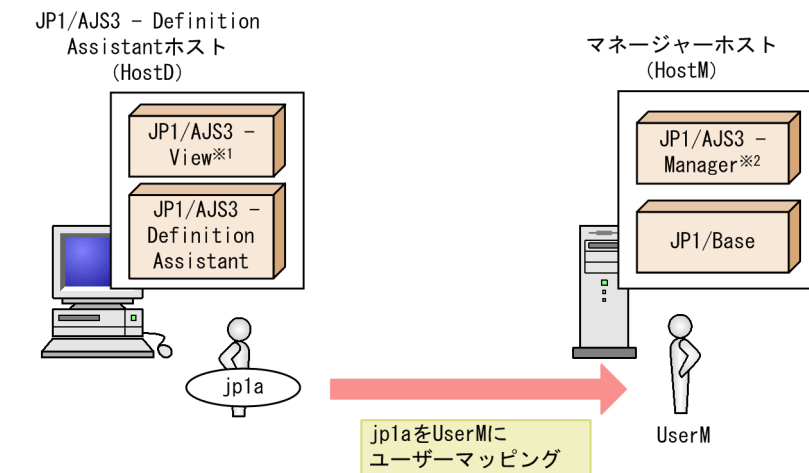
JP1/AJS3 - Definition Assistantホスト
(HostD)

JP1/AJS3 - View※1

JP1/AJS3 - Definition Assistant

jp1a

マネージャーホスト
(HostM)

JP1/AJS3 - Manager※2

JP1/Base

UserM

jp1aをUserMに
ユーザーマッピング